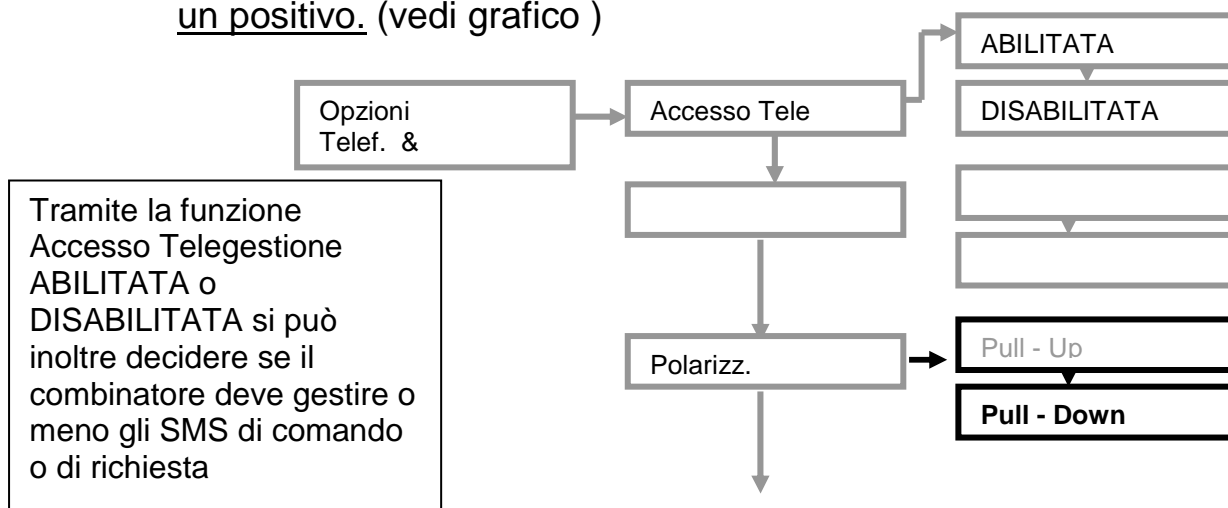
un positivo. (vedi grafico )

Opzioni Telef. &

Accesso Tele

ABILITATA

DISABILITATA

Tramite la funzione Accesso Telegestione ABILITATA o DISABILITATA si può inoltre decidere se il combinatore deve gestire o meno gli SMS di comando o di richiesta

Polarizz.

Pull - Up

**Pull - Down**